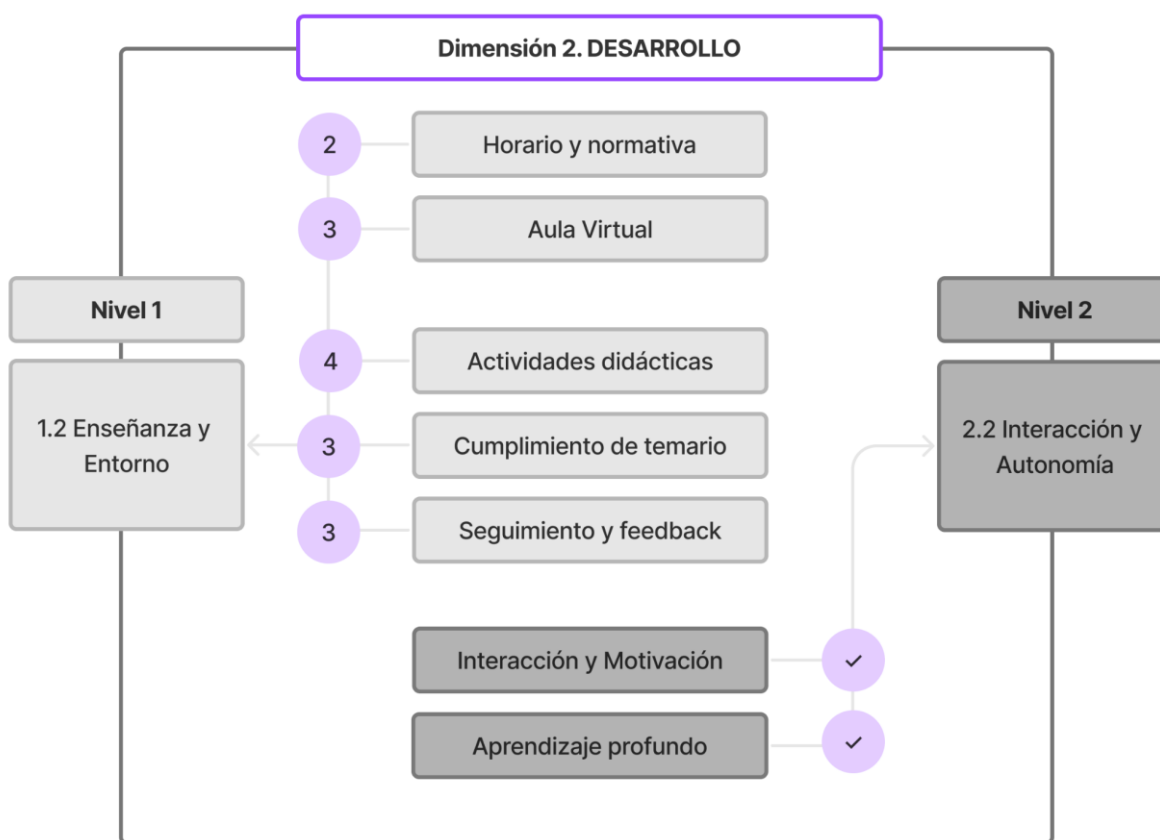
Dimensión 2. DESARROLLO

2 Horario y normativa

3 Aula Virtual

Nivel 1

1.2 Enseñanza y Entorno

4 Actividades didácticas

3 Cumplimiento de temario

3 Seguimiento y feedback

Nivel 2

2.2 Interacción y Autonomía

Interacción y Motivación ✓

Aprendizaje profundo ✓